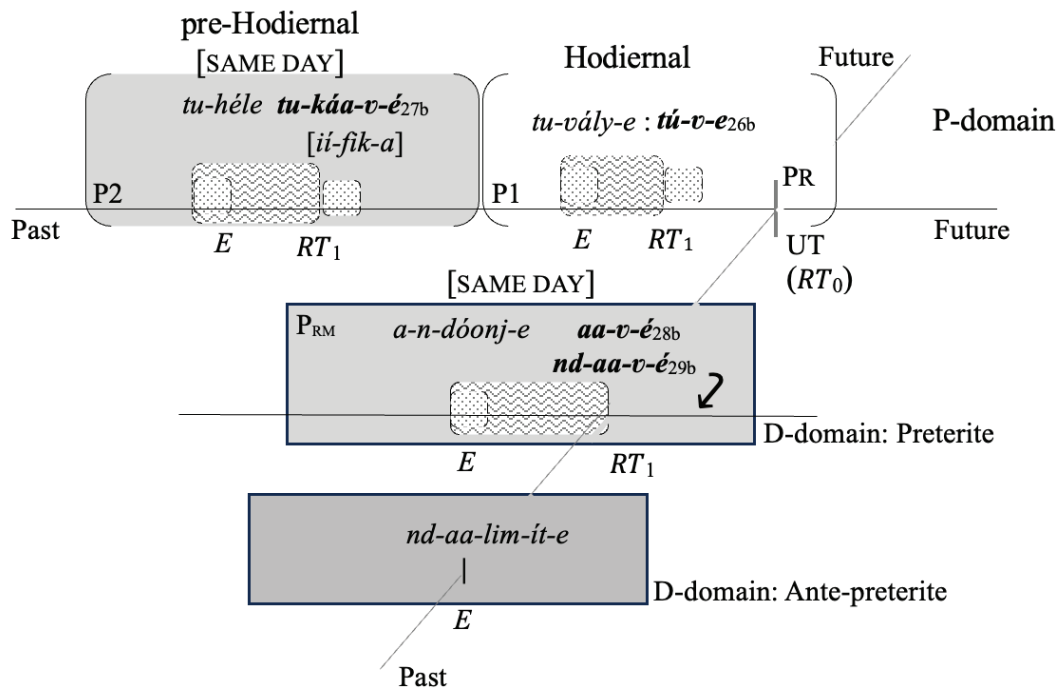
pre-Hodiernal
[SAME DAY]
tu-héle **tu-káa-v-é**$_{27b}$
[ií-fik-a]
P2
Past
$E$ $RT_1$

Hodiernal
tu-vály-e : **tú-v-e**$_{26b}$
P1
$E$ $RT_1$

Future
P-domain
PR
UT
($RT_0$)
Future

[SAME DAY]
P$_{RM}$ a-n-dóonj-e **aa-v-é**$_{28b}$
**nd-aa-v-é**$_{29b}$
$E$ $RT_1$
D-domain: Preterite

nd-aa-lim-ít-e
$E$
D-domain: Ante-preterite
Past